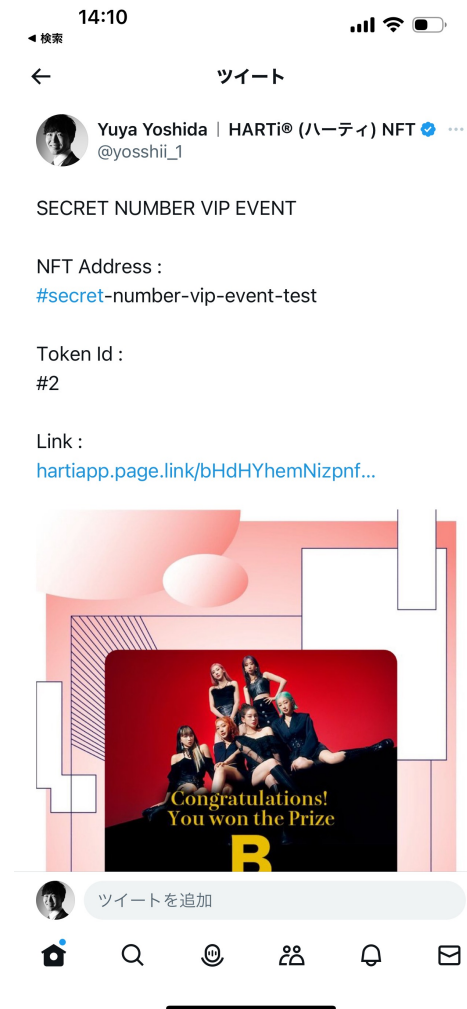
14:10
◀ 検索

ツイート

Yuya Yoshida | HARTi® (ハーティ) NFT
@yosshii_1

SECRET NUMBER VIP EVENT

NFT Address :
#secret-number-vip-event-test

Token Id :
#2

Link :
hartiapp.page.link/bHdHYhemNizpnf...

Congratulations!
You won the Prize
B

ツイートを追加